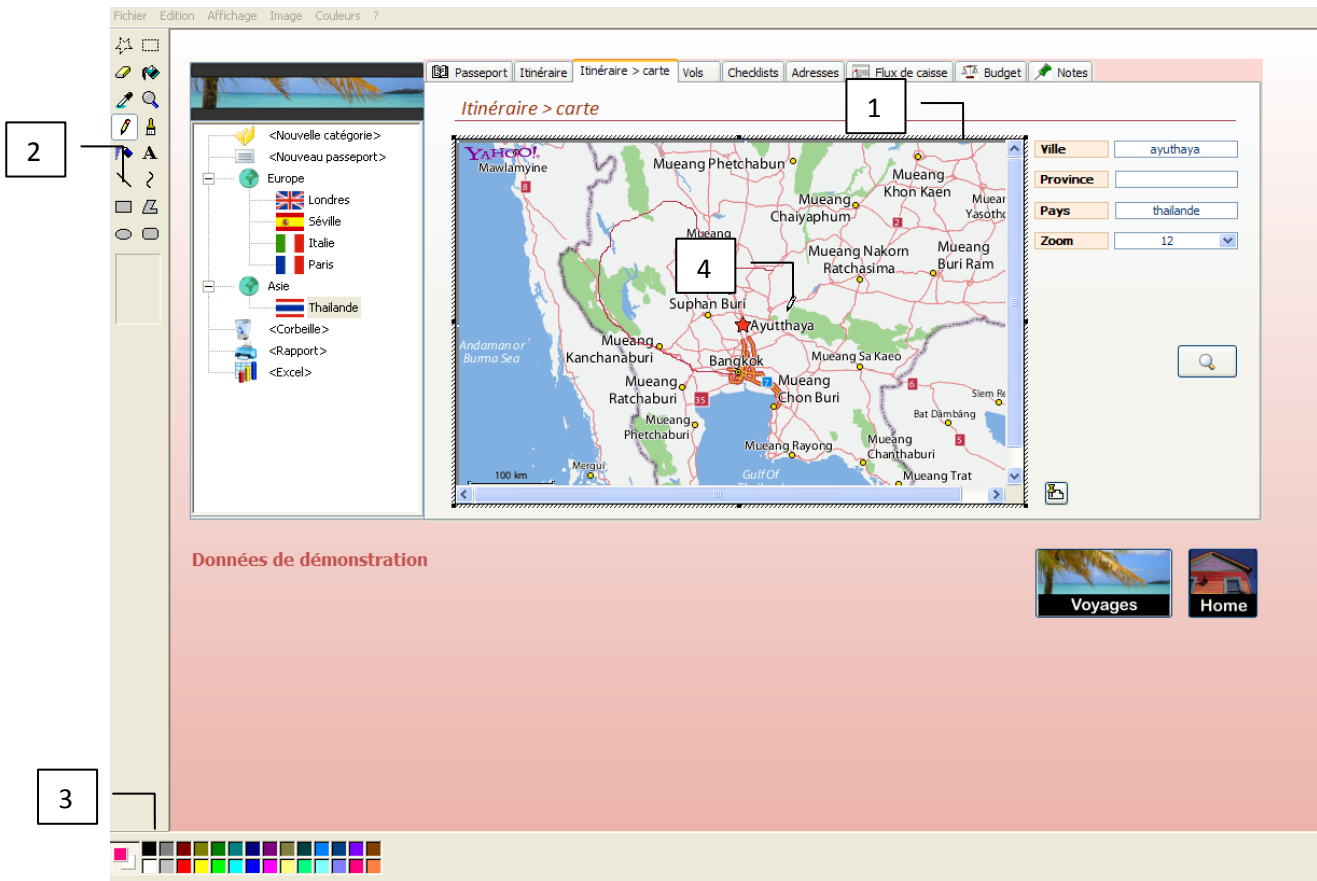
Fichier Edition Affichage Image Couleurs ?

Passeport | Itinéraire | Itinéraire > carte | Vols | Checklists | Adresses | Flux de caisse | Budget | Notes

Itinéraire > carte

1

2

<Nouvelle catégorie>
<Nouveau passeport>
Europe
Londres
Séville
Italie
Paris
Asie
Thailande
<Corbeille>
<Rapport>
<Excel>

YAHOO!
Mawlamyine
Mueang Phetchabun
Mueang Khon Kaen
Mueang Chaiyaphum
Mueang Yasotho
4
Mueang Nakorn Ratchasima
Mueang Buri Ram
Suphan Buri
Ayutthaya
Andaman or Burma Sea
Mueang Kanchanaburi
Bangkok
Mueang Sa Kaeo
Mueang Ratchaburi
Mueang Chon Buri
Siem Re
Bat Dâmbâng
Mueang Phetchaburi
Mueang Rayong
Mueang Chanthaburi
Mueang Trat
Mergui
Gulf Of
100 km

Ville | ayuthaya
Province |
Pays | thailande
Zoom | 12

Données de démonstration

Voyages
Home

3